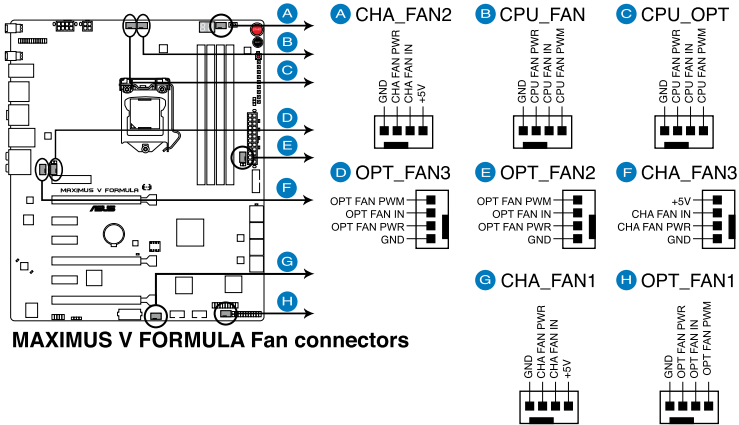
A
B
C
D
E
F
G
H
MAXIMUS V FORMULA

MAXIMUS V FORMULA Fan connectors

A CHA_FAN2
GND
CHA FAN PWR
CHA FAN IN
+5V

B CPU_FAN
GND
CPU FAN PWR
CPU FAN IN
CPU FAN PWM

C CPU_OPT
GND
CPU FAN PWR
CPU FAN IN
CPU FAN PWM

D OPT_FAN3
OPT FAN PWM
OPT FAN IN
OPT FAN PWR
GND

E OPT_FAN2
OPT FAN PWM
OPT FAN IN
OPT FAN PWR
GND

F CHA_FAN3
+5V
CHA FAN IN
CHA FAN PWR
GND

G CHA_FAN1
GND
CHA FAN PWR
CHA FAN IN
+5V

H OPT_FAN1
GND
OPT FAN PWR
OPT FAN IN
OPT FAN PWM